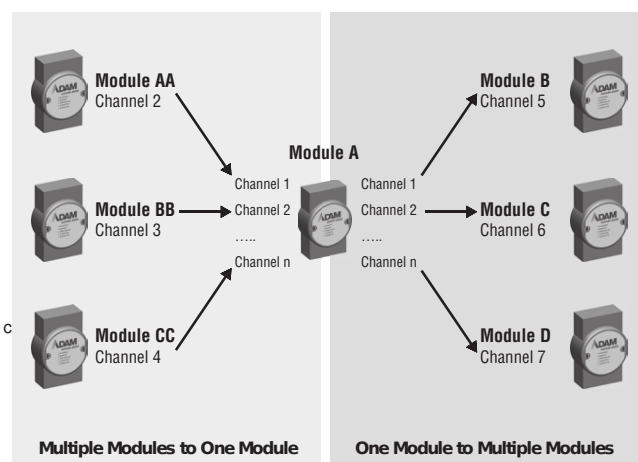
ADAM
Module AA
Channel 2

ADAM
Module BB
Channel 3

c

ADAM
Module CC
Channel 4

Module A

Channel 1
Channel 2
.....
Channel n

ADAM

Channel 1
Channel 2
.....
Channel n

Module B
Channel 5
ADAM

Module C
Channel 6
ADAM

Module D
Channel 7
ADAM

Multiple Modules to One Module

One Module to Multiple Modules